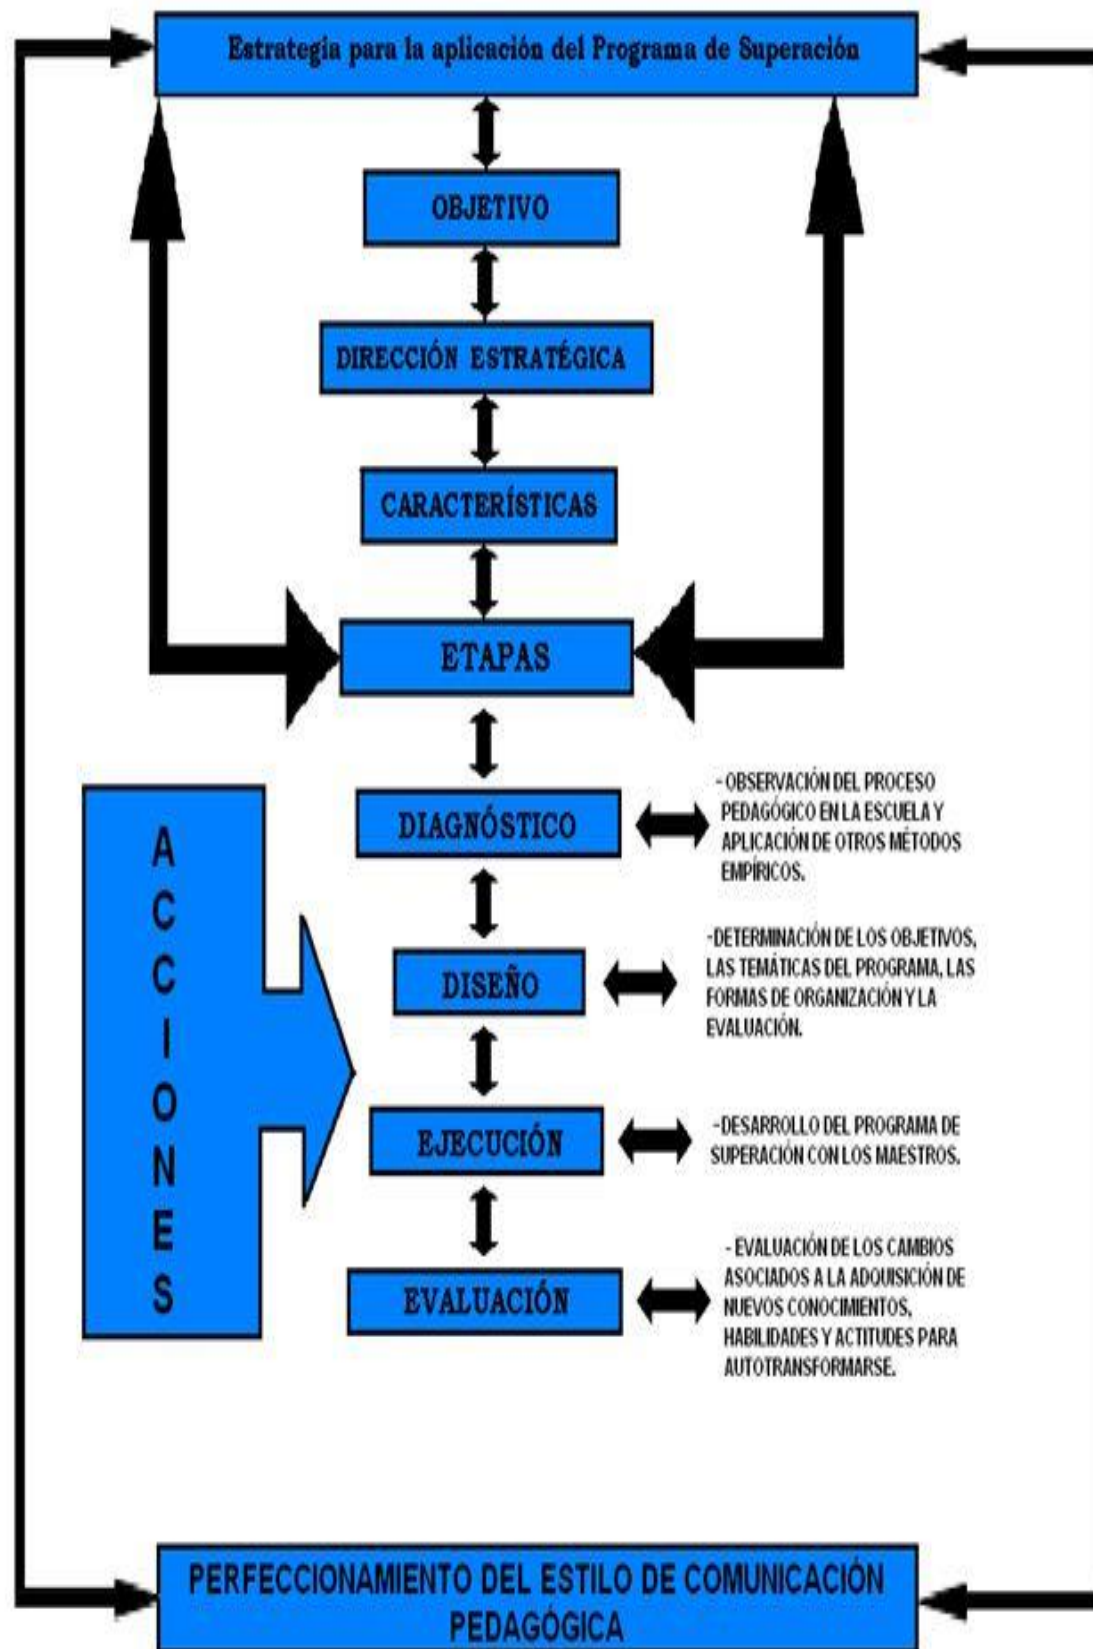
Estrategia para la aplicación del Programa de Superación

OBJETIVO

DIRECCIÓN ESTRATÉGICA

CARACTERÍSTICAS

ETAPAS

ACCIONES

DIAGNÓSTICO

- OBSERVACIÓN DEL PROCESO PEDAGÓGICO EN LA ESCUELA Y APLICACIÓN DE OTROS MÉTODOS EMPÍRICOS.

DISEÑO

-DETERMINACIÓN DE LOS OBJETIVOS, LAS TEMÁTICAS DEL PROGRAMA, LAS FORMAS DE ORGANIZACIÓN Y LA EVALUACIÓN.

EJECUCIÓN

-DESARROLLO DEL PROGRAMA DE SUPERACIÓN CON LOS MAESTROS.

EVALUACIÓN

- EVALUACIÓN DE LOS CAMBIOS ASOCIADOS A LA ADQUISICIÓN DE NUEVOS CONOCIMIENTOS, HABILIDADES Y ACTITUDES PARA AUTOTRANSFORMARSE.

PERFECCIONAMIENTO DEL ESTILO DE COMUNICACIÓN PEDAGÓGICA